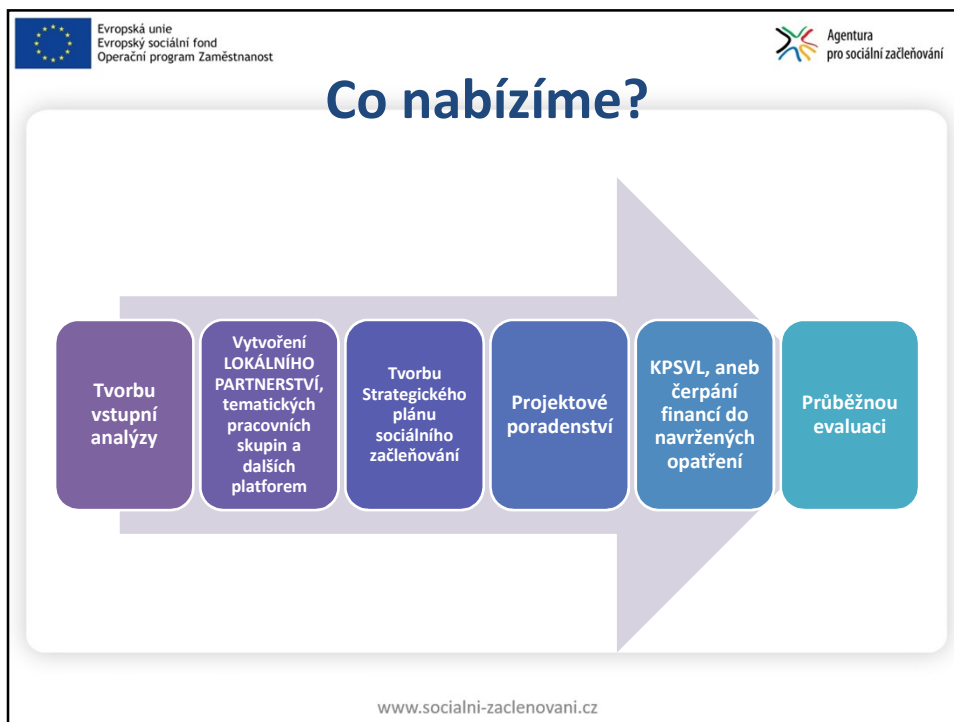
Evropská unie
Evropský sociální fond
Operační program Zaměstnanost

Agentura
pro sociální začleňování

Co nabízíme?

Tvorbu vstupní analýzy

Vytvoření LOKÁLNÍHO PARTNERSTVÍ, tematických pracovních skupin a dalších platforem

Tvorbu Strategického plánu sociálního začleňování

Projektové poradenství

KPSVL, aneb čerpání financí do navržených opatření

Průběžnou evaluaci

www.socialni-zaclenovani.cz